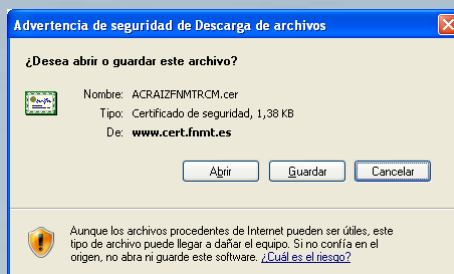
Advertencia de seguridad de Descarga de archivos

¿Desea abrir o guardar este archivo?

Nombre: ACRAIZFNMTRCM.cer
Tipo: Certificado de seguridad, 1,38 KB
De: www.cert.fnmt.es

Abrir | Guardar | Cancelar

Aunque los archivos procedentes de Internet pueden ser útiles, este tipo de archivo puede llegar a dañar el equipo. Si no confía en el origen, no abra ni guarde este software. ¿Cuál es el riesgo?